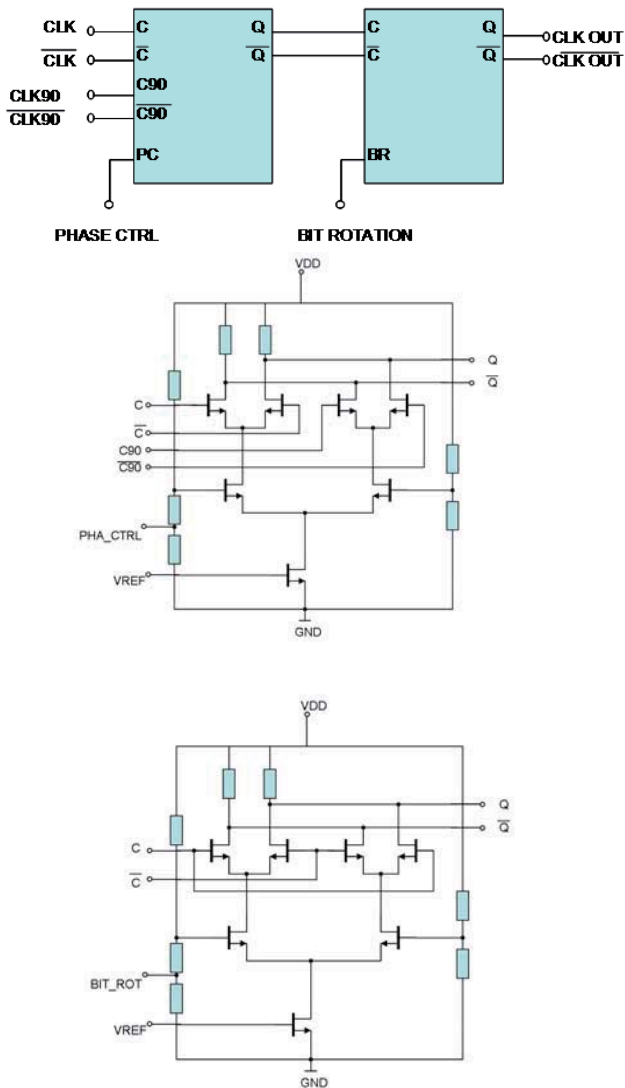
CLK
$\overline{CLK}$
CLK90
$\overline{CLK90}$
C
$\overline{C}$
C90
$\overline{C90}$
PC
Q
$\overline{Q}$
C
$\overline{C}$
BR
Q
$\overline{Q}$
CLK OUT
$\overline{CLK OUT}$

PHASE CTRL
BIT ROTATION

VDD
Q
$\overline{Q}$
C
$\overline{C}$
C90
$\overline{C90}$
PHA_CTRL
VREF
GND

VDD
Q
$\overline{Q}$
C
$\overline{C}$
BIT_ROT
VREF
GND